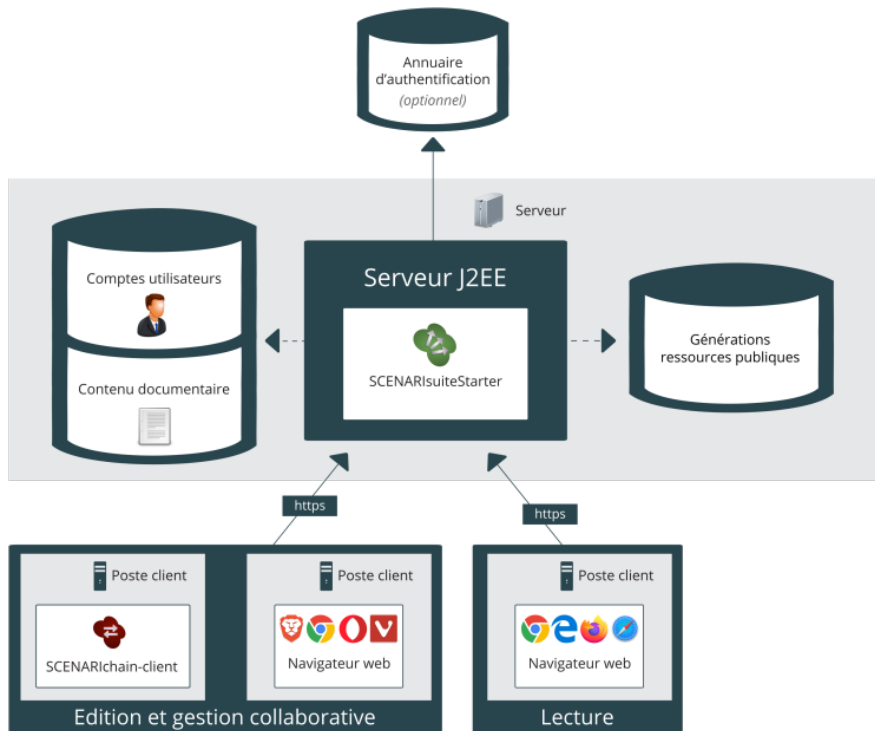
Annuaire d'authentification (optionnel)

Serveur

Comptes utilisateurs

Contenu documentaire

Serveur J2EE

SCENARIsuiteStarter

Générations ressources publiques

https

https

Poste client

SCENARIchain-client

Poste client

Navigateur web

Poste client

Navigateur web

Edition et gestion collaborative

Lecture